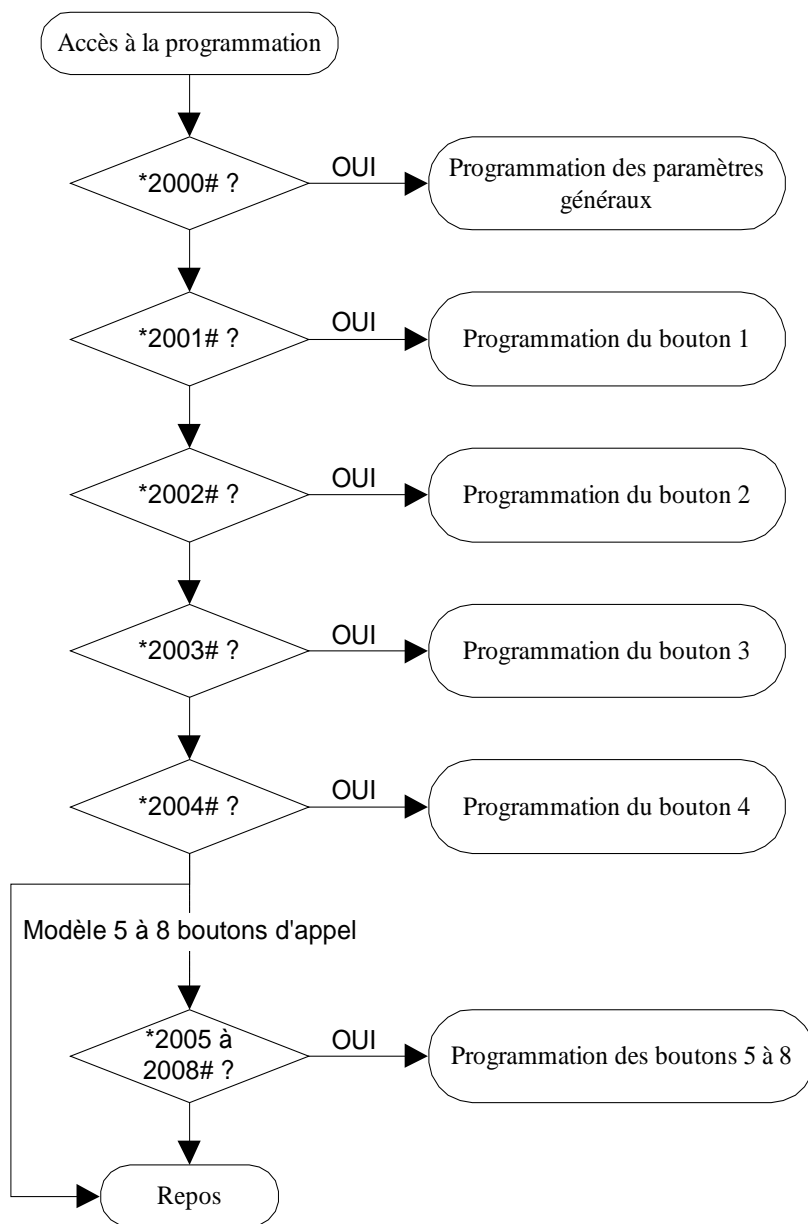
Accès à la programmation

*2000# ?

OUI

Programmation des paramètres généraux

*2001# ?

OUI

Programmation du bouton 1

*2002# ?

OUI

Programmation du bouton 2

*2003# ?

OUI

Programmation du bouton 3

*2004# ?

OUI

Programmation du bouton 4

Modèle 5 à 8 boutons d'appel

*2005 à 2008# ?

OUI

Programmation des boutons 5 à 8

Repos